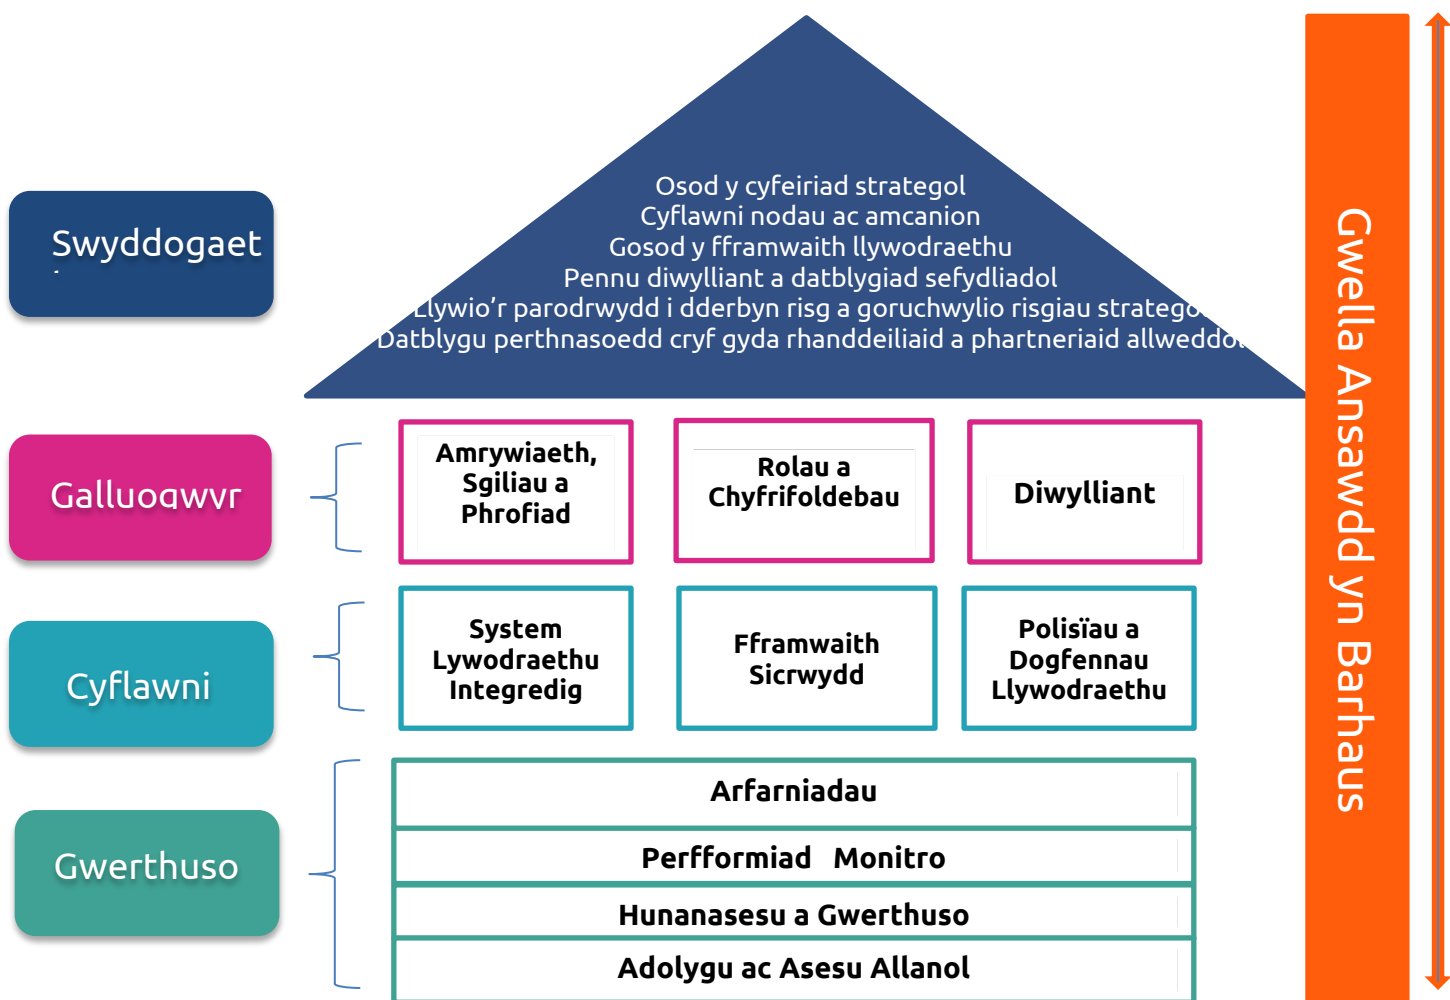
Swyddogaet

Osod y cyfeiriad strategol
Cyflawni nodau ac amcanion
Gosod y fframwaith llywodraethu
Pennu diwylliant a datblygiad sefydliadol
Llywio'r parodrwydd i dderbyn risg a goruchwylio risgiau stratego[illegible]
Datblygu perthnasoedd cryf gyda rhanddeiliaid a phartneriaid allweddo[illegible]

Gwella Ansawdd yn Barhaus

Galluogwyr

Amrywiaeth, Sgiliau a Phrofiad

Rolau a Chyfrifoldebau

Diwylliant

Cyflawni

System Lywodraethu Integredig

Fframwaith Sicrwydd

Polisïau a Dogfennau Llywodraethu

Gwerthuso

Arfarniadau

Perfformiad Monitro

Hunanasesu a Gwerthuso

Adolygu ac Asesu Allanol